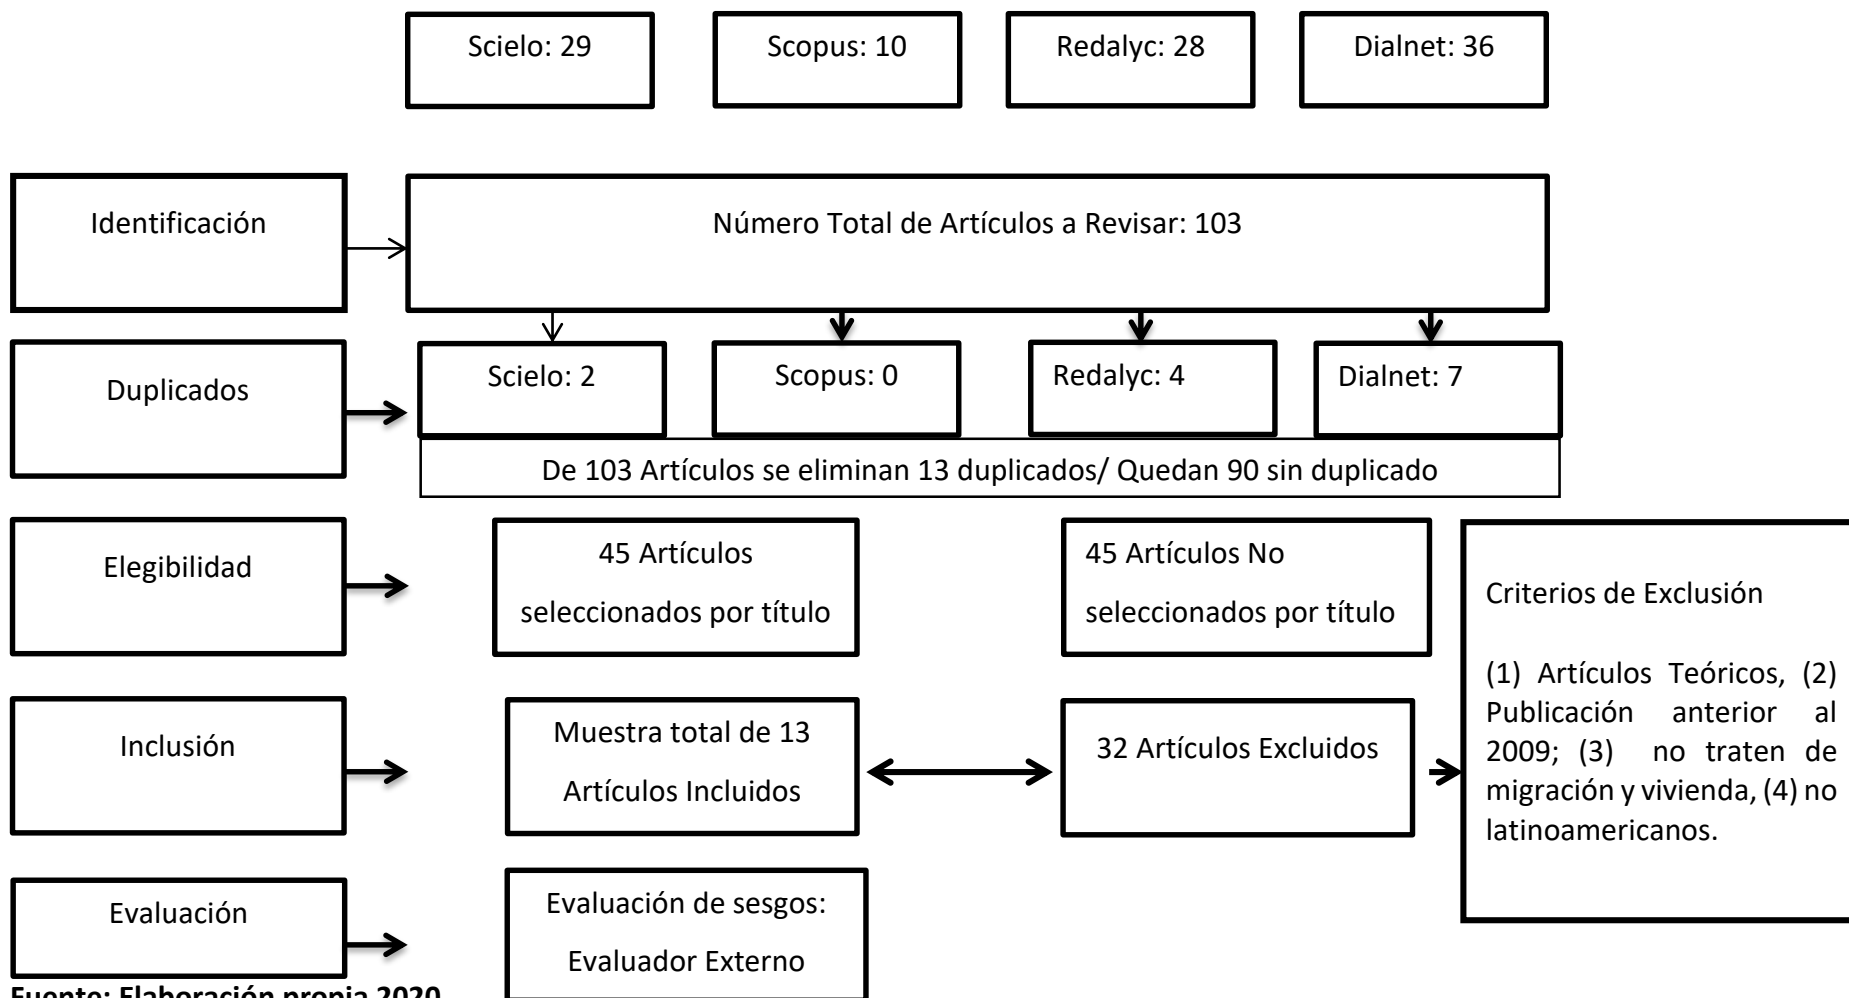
Scielo: 29

Scopus: 10

Redalyc: 28

Dialnet: 36

Identificación

Número Total de Artículos a Revisar: 103

Duplicados

Scielo: 2

Scopus: 0

Redalyc: 4

Dialnet: 7

De 103 Artículos se eliminan 13 duplicados/ Quedan 90 sin duplicado

Elegibilidad

45 Artículos seleccionados por título

45 Artículos No seleccionados por título

Criterios de Exclusión

(1) Artículos Teóricos, (2) Publicación anterior al 2009; (3) no traten de migración y vivienda, (4) no latinoamericanos.

Inclusión

Muestra total de 13 Artículos Incluidos

32 Artículos Excluidos

Evaluación

Evaluación de sesgos: Evaluador Externo

Fuente: Elaboración propia 2020